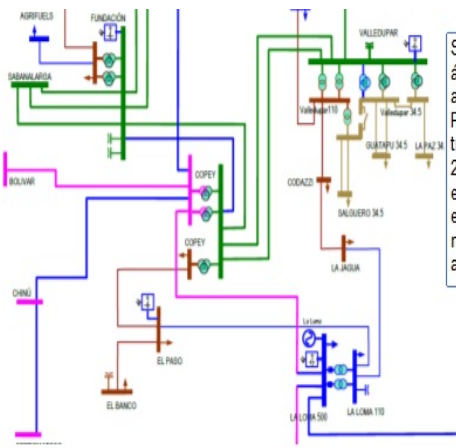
AGRIFUELS
FUNDACIÓN
SABANALARGA
VALLEDUPAR
Valledupar 110
Valledupar 34.5
GUATAPU 34.5
LA PAZ 34
BOLIVAR
COPEY
COPEY
CODAZZI
SALGUERO 34.5
LA JAGUA
CHINÚ
EL PASO
EL BANCO
La Loma
LA LOMA 500
LA LOMA 110

S
á
a
P
t
2
e
e
n
a